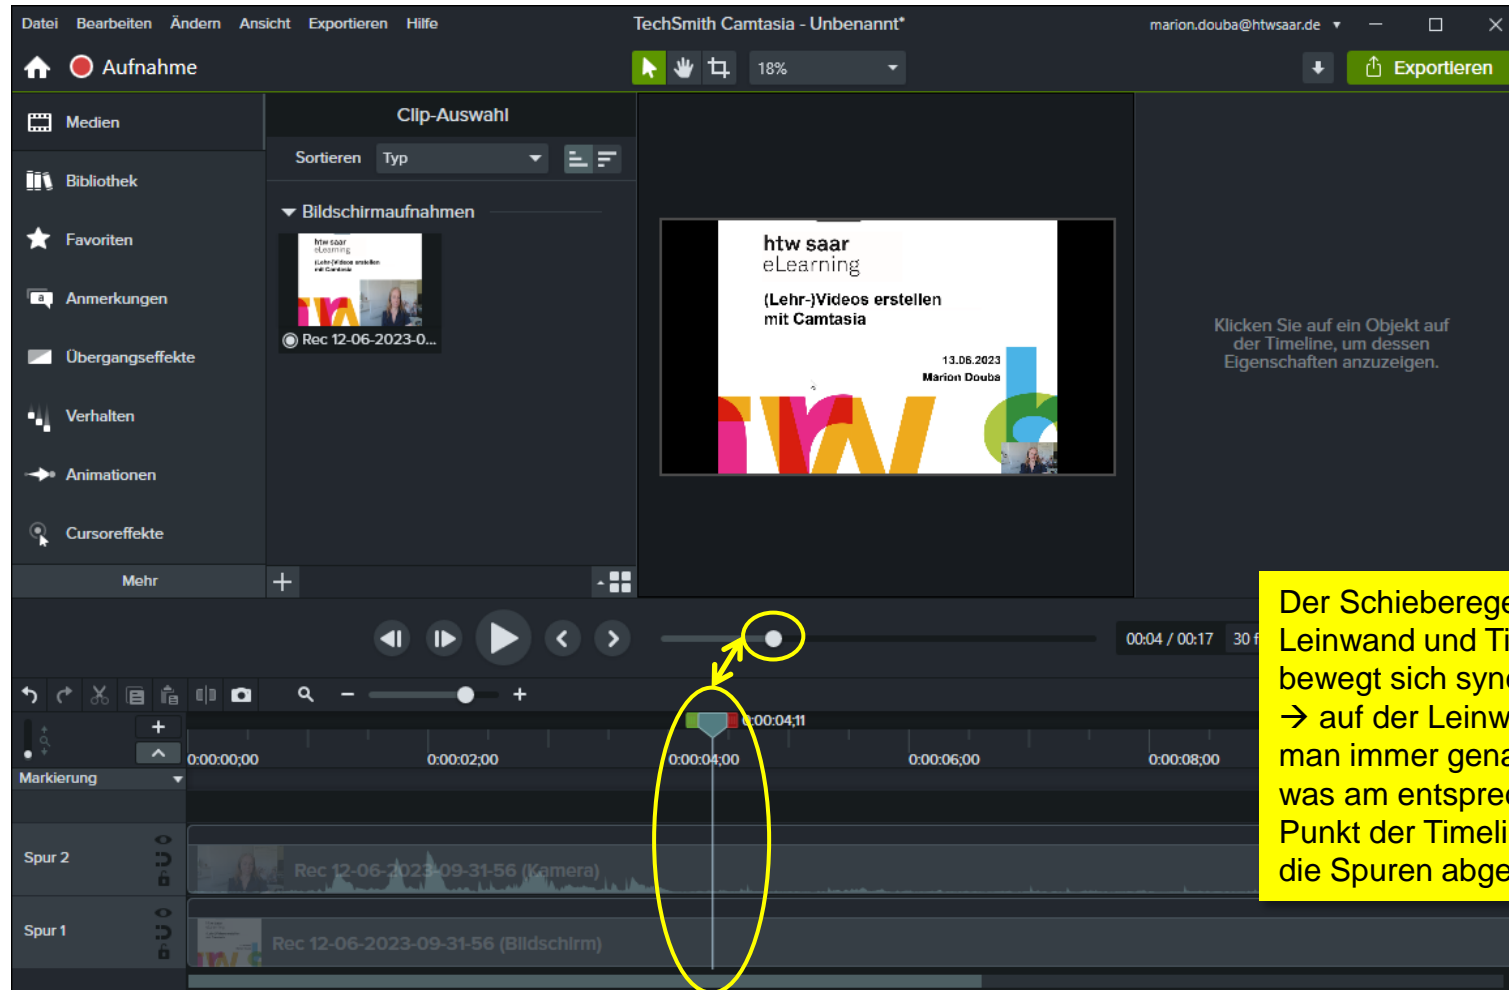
Datei Bearbeiten Ändern Ansicht Exportieren Hilfe

TechSmith Camtasia - Unbenannt*

marion.douba@htwsaar.de

Aufnahme

18%

Exportieren

Medien

Bibliothek

Favoriten

Anmerkungen

Übergangseffekte

Verhalten

Animationen

Cursoreffekte

Mehr

Clip-Auswahl

Sortieren Typ

Bildschirmaufnahmen

Rec 12-06-2023-0...

htw saar
eLearning

(Lehr-)Videos erstellen mit Camtasia

13.06.2023
Marion Douba

Klicken Sie auf ein Objekt auf der Timeline, um dessen Eigenschaften anzuzeigen.

Der Schieberege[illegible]
Leinwand und Ti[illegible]
bewegt sich sync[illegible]
→ auf der Leinw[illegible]
man immer gena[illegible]
was am entsprec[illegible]
Punkt der Timeli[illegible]
die Spuren abge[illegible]

00:04 / 00:17 30 f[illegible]

0:00:04;11

0:00:00;00 0:00:02;00 0:00:04;00 0:00:06;00 0:00:08;00

Markierung

Spur 2

Rec 12-06-2023-09-31-56 (Kamera)

Spur 1

Rec 12-06-2023-09-31-56 (Bildschirm)